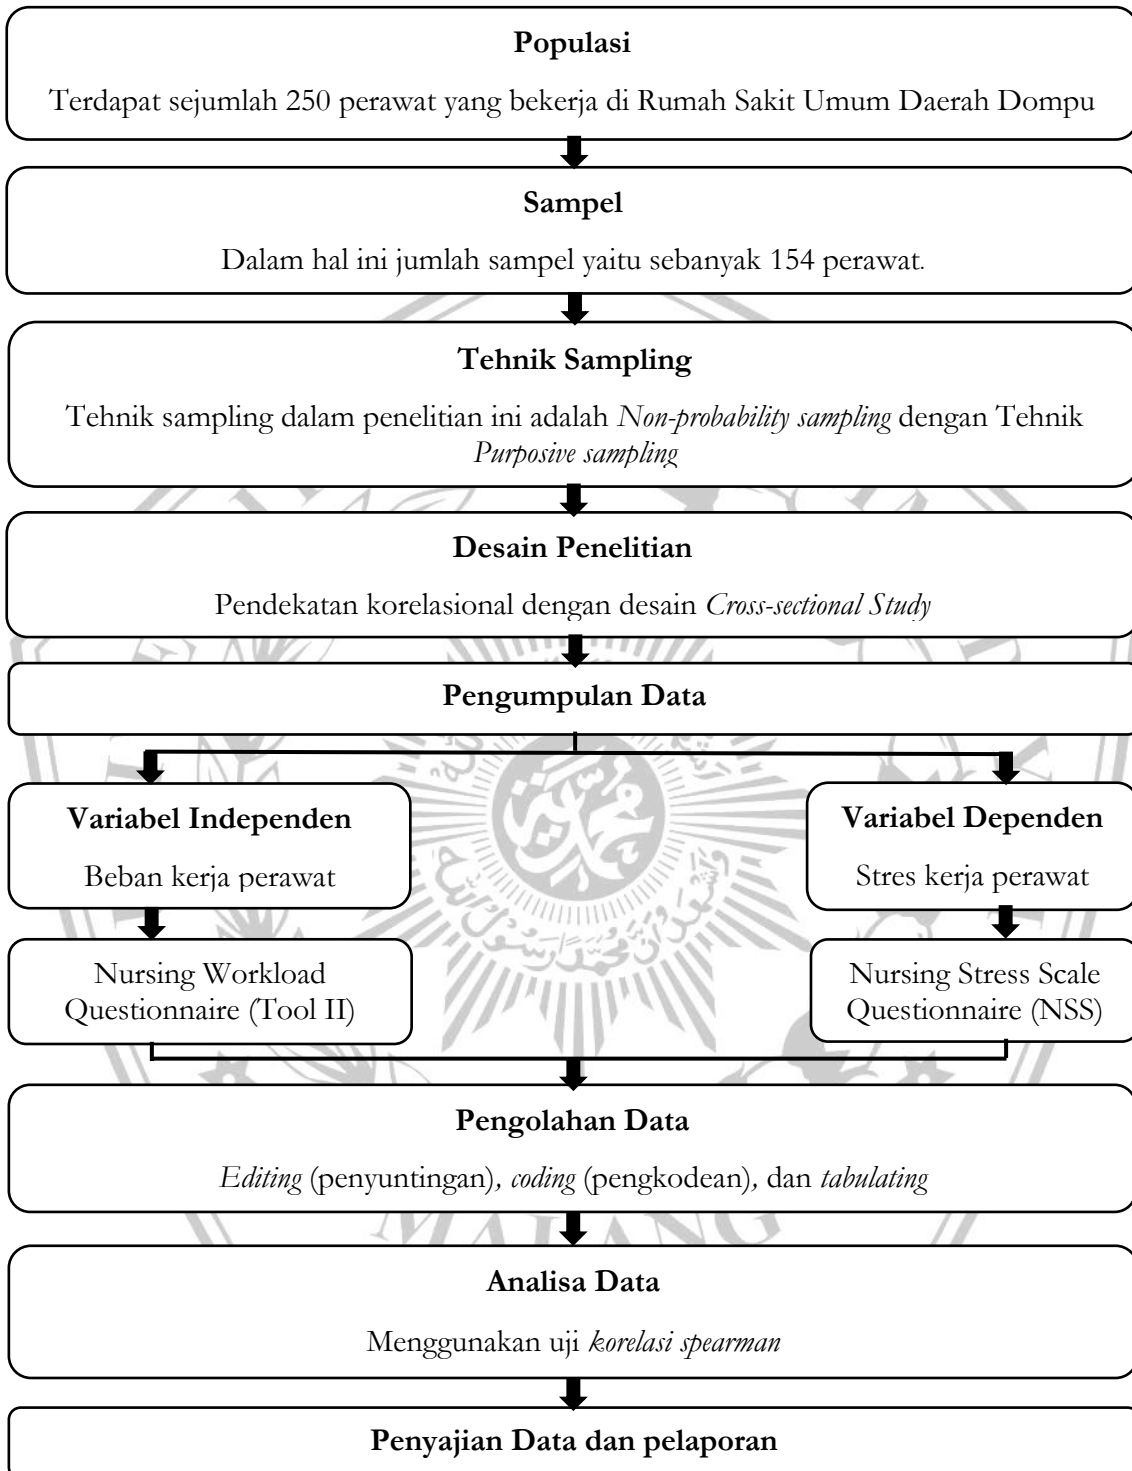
Populasi

Terdapat sejumlah 250 perawat yang bekerja di Rumah Sakit Umum Daerah Dompu

Sampel

Dalam hal ini jumlah sampel yaitu sebanyak 154 perawat.

Tehnik Sampling

Tehnik sampling dalam penelitian ini adalah *Non-probability sampling* dengan Tehnik *Purposive sampling*

Desain Penelitian

Pendekatan korelasional dengan desain *Cross-sectional Study*

Pengumpulan Data

Variabel Independen

Beban kerja perawat

Nursing Workload Questionnaire (Tool II)

Variabel Dependen

Stres kerja perawat

Nursing Stress Scale Questionnaire (NSS)

Pengolahan Data

*Editing* (penyuntingan), *coding* (pengkodean), dan *tabulating*

Analisa Data

Menggunakan uji *korelasi spearman*

Penyajian Data dan pelaporan